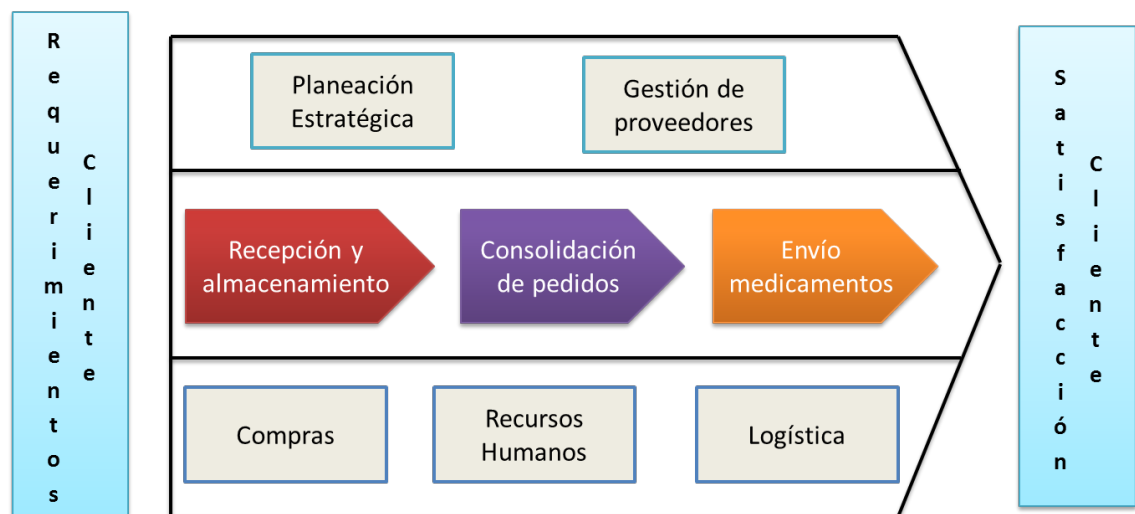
Requerimientos Cliente

Planeación Estratégica

Gestión de proveedores

Recepción y almacenamiento

Consolidación de pedidos

Envío medicamentos

Compras

Recursos Humanos

Logística

Satisfacción Cliente